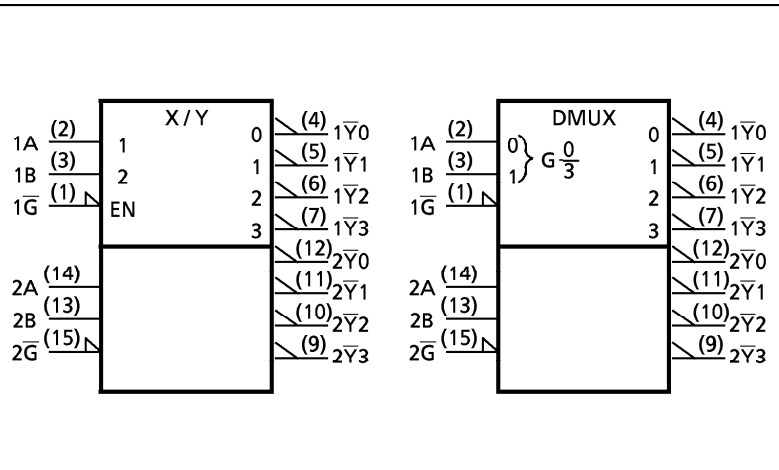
X / Y

1A (2) 1
1B (3) 2
$1\overline{G}$ (1) EN

0 (4) $1\overline{Y}0$
1 (5) $1\overline{Y}1$
2 (6) $1\overline{Y}2$
3 (7) $1\overline{Y}3$
(12) $2\overline{Y}0$
(11) $2\overline{Y}1$
(10) $2\overline{Y}2$
(9) $2\overline{Y}3$

2A (14)
2B (13)
$2\overline{G}$ (15)

DMUX

1A (2) 0
1B (3) 1
G $\frac{0}{3}$
$1\overline{G}$ (1)

0 (4) $1\overline{Y}0$
1 (5) $1\overline{Y}1$
2 (6) $1\overline{Y}2$
3 (7) $1\overline{Y}3$
(12) $2\overline{Y}0$
(11) $2\overline{Y}1$
(10) $2\overline{Y}2$
(9) $2\overline{Y}3$

2A (14)
2B (13)
$2\overline{G}$ (15)